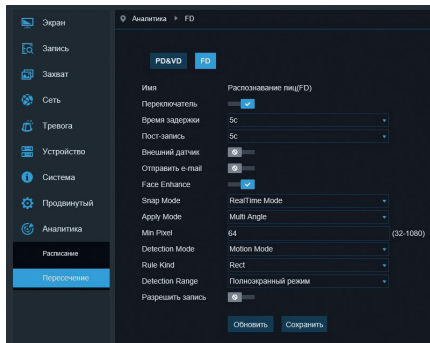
Экран
Запись
Захват
Сеть
Тревога
Устройство
Система
Продвинутый
Аналитика
Расписание
Пересечение

Аналитика ▶ FD

PD&VD FD

| | |
|---|---|
| Имя | Распознавание лиц(FD) |
| Переключатель | |
| Время задержки | 5с |
| Пост-запись | 5с |
| Внешний датчик | |
| Отправить e-mail | |
| Face Enhance | |
| Snap Mode | RealTime Mode |
| Apply Mode | Multi Angle |
| Min Pixel | 64 (32-1080) |
| Detection Mode | Motion Mode |
| Rule Kind | Rect |
| Detection Range | Полноэкранный режим |
| Разрешить запись | |

Обновить Сохранить